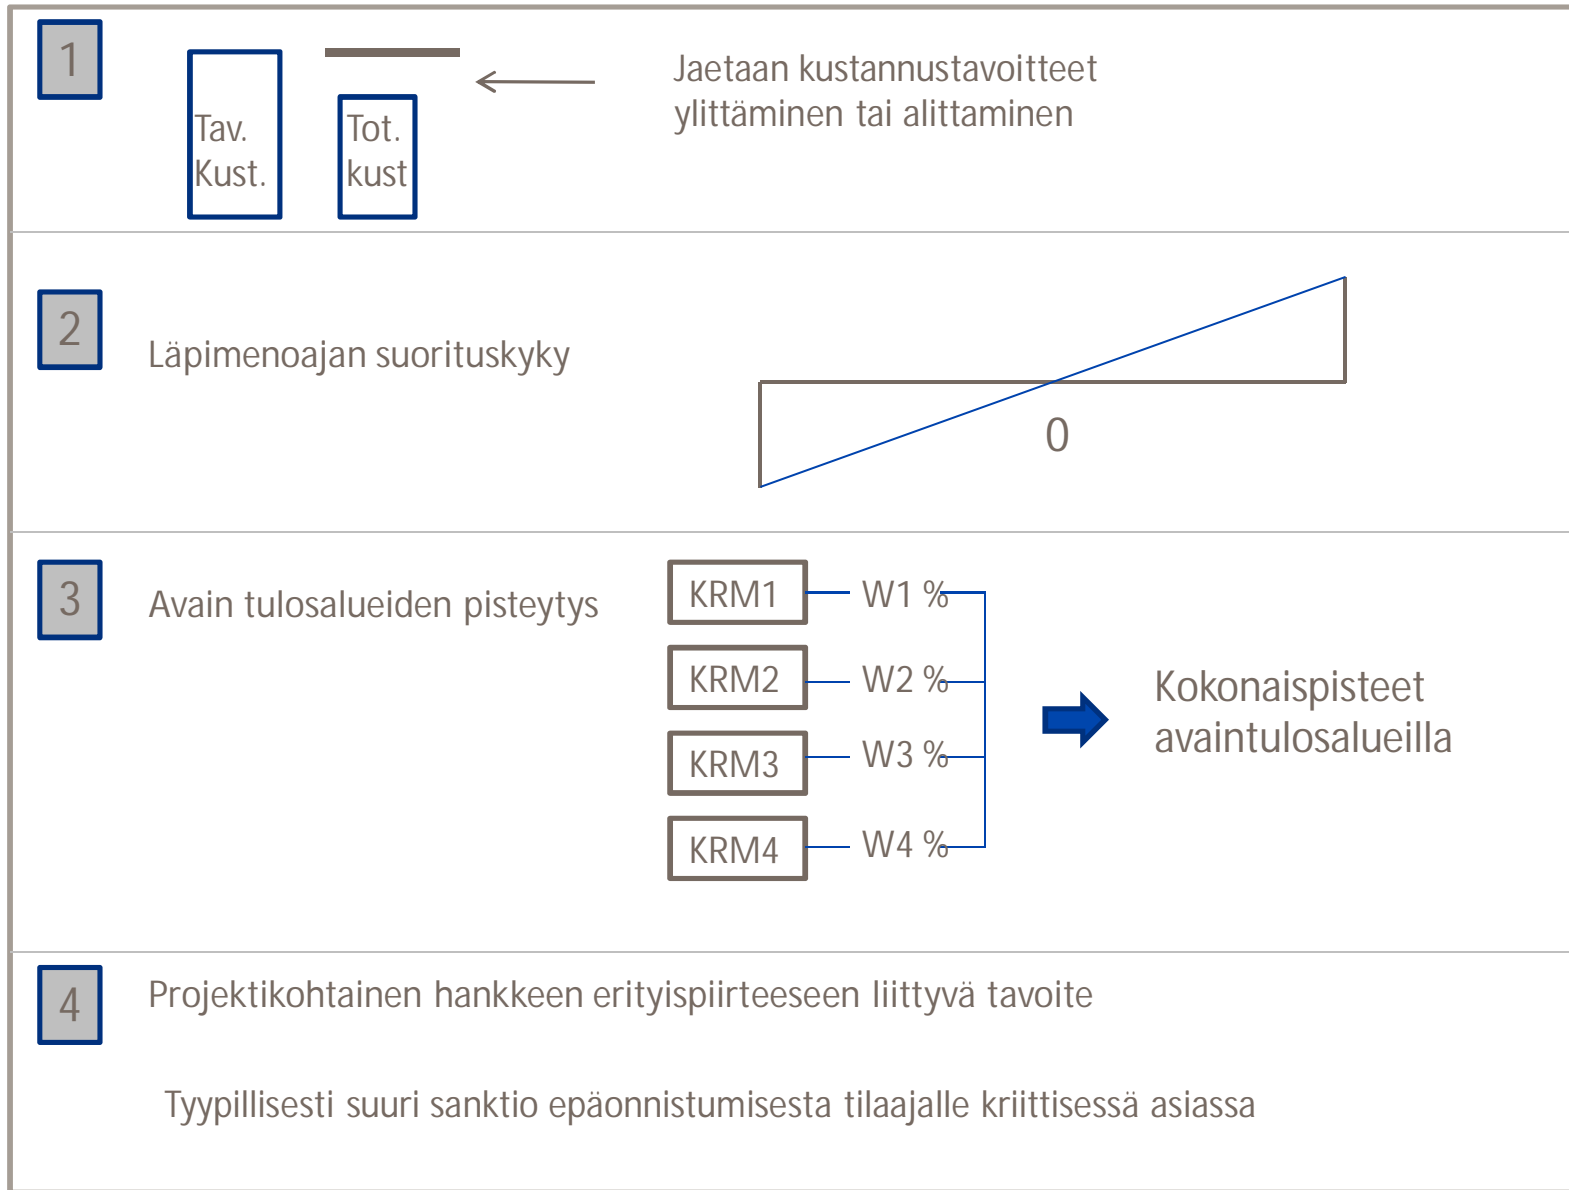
1

Tav. Kust.

Tot. kust

Jaetaan kustannustavoitteet ylittäminen tai alittaminen

2

Läpimenoajan suorituskyky

0

3

Avain tulosalueiden pisteytys

KRM1 W1 %

KRM2 W2 %

KRM3 W3 %

KRM4 W4 %

Kokonaispisteet avaintulosalueilla

4

Projektikohtainen hankkeen erityispiirteeseen liittyvä tavoite

Tyypillisesti suuri sanktio epäonnistumisesta tilaajalle kriittisessä asiassa